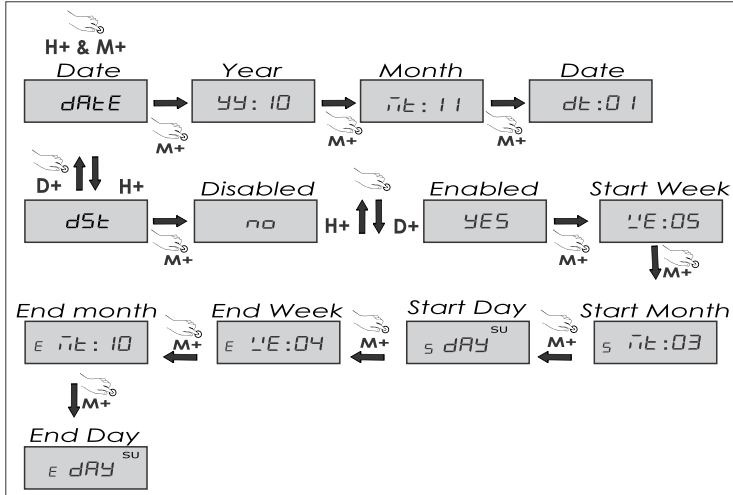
H+ & M+

Date
dAtE

M+

Year
yy: 10

M+

Month
mt: 11

M+

Date
dt:01

D+ H+

dSt

M+

Disabled
no

H+ D+

Enabled
YES

Start Week
WE:05

M+

M+

End month
E mt: 10

M+

End Week
E WE:04

M+

Start Day
S dAY SU

M+

Start Month
S mt:03

M+

End Day
E dAY SU